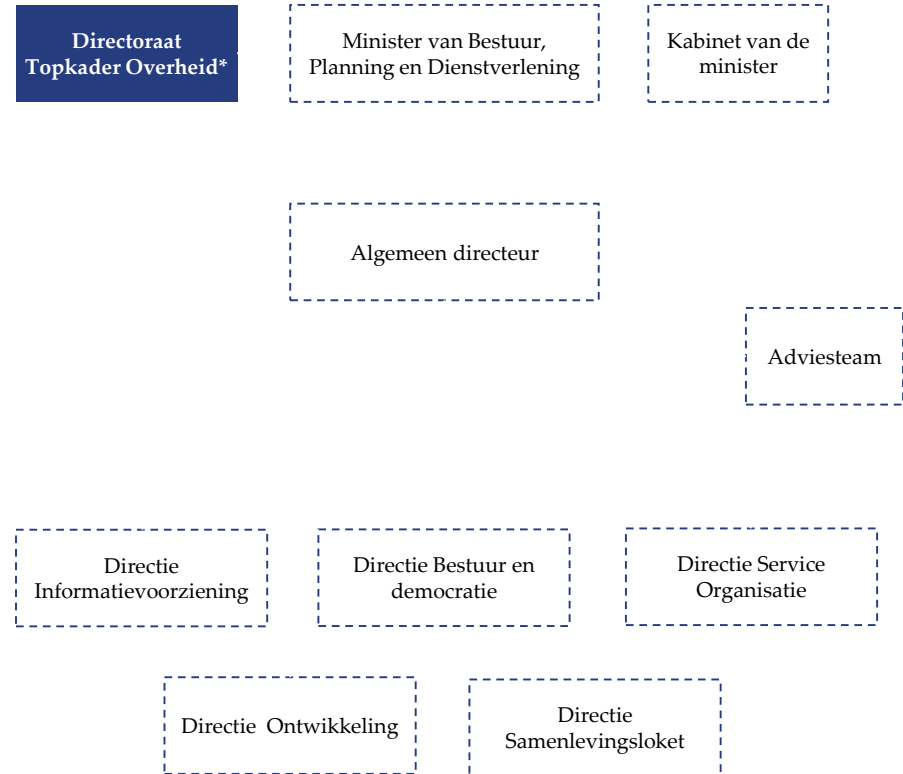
Directoraat Topkader Overheid*

Minister van Bestuur, Planning en Dienstverlening

Kabinet van de minister

Algemeen directeur

Adviesteam

Directie Informatievoorziening

Directie Bestuur en democratie

Directie Service Organisatie

Directie  Ontwikkeling

Directie Samenlevingsloket